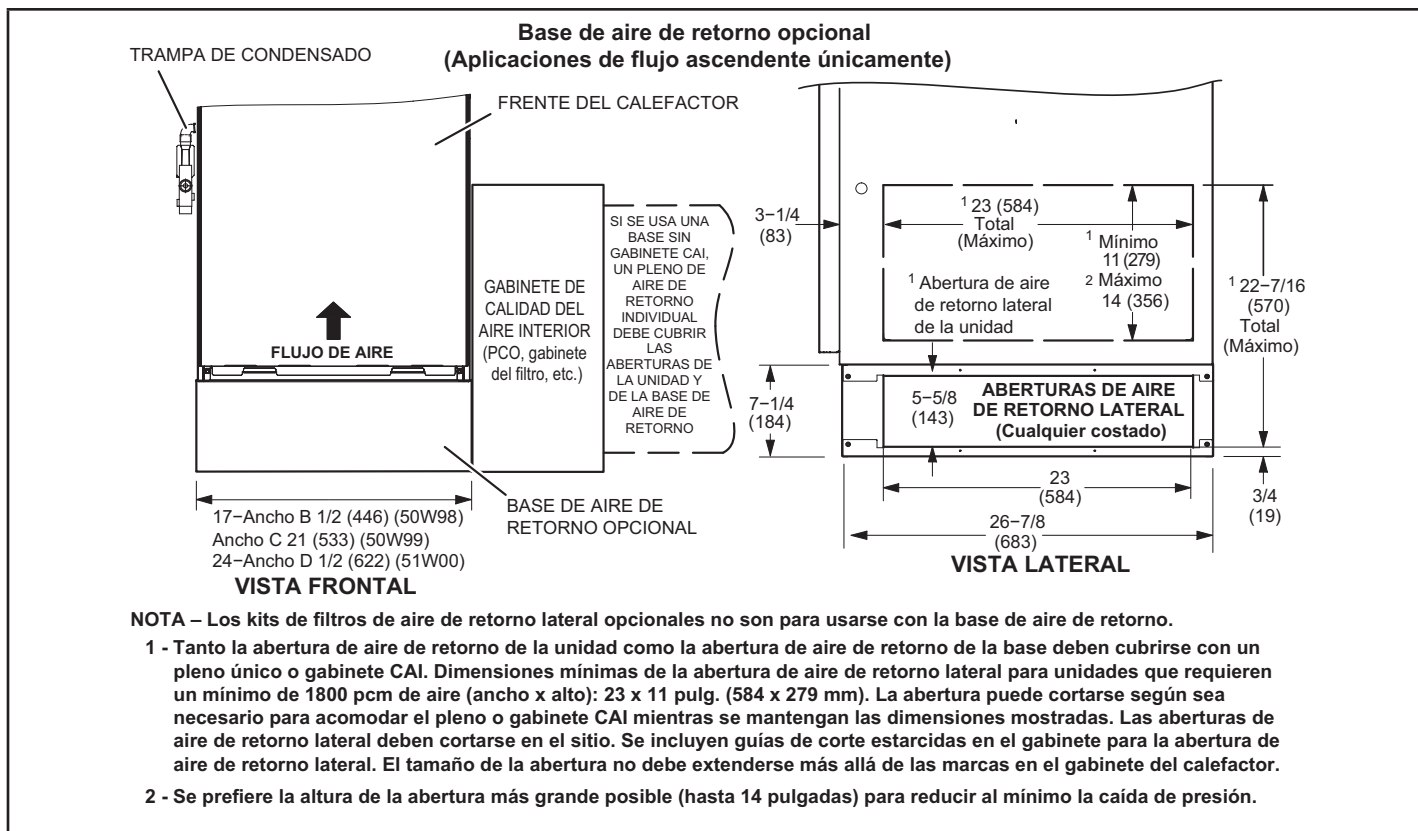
Base de aire de retorno opcional
(Aplicaciones de flujo ascendente únicamente)

TRAMPA DE CONDENSADO

FRENTE DEL CALEFACTOR

FLUJO DE AIRE

GABINETE DE CALIDAD DEL AIRE INTERIOR (PCO, gabinete del filtro, etc.)

SI SE USA UNA BASE SIN GABINETE CAI, UN PLENO DE AIRE DE RETORNO INDIVIDUAL DEBE CUBRIR LAS ABERTURAS DE LA UNIDAD Y DE LA BASE DE AIRE DE RETORNO

BASE DE AIRE DE RETORNO OPCIONAL

17−Ancho B 1/2 (446) (50W98)
Ancho C 21 (533) (50W99)
24−Ancho D 1/2 (622) (51W00)

VISTA FRONTAL

3−1/4 (83)

$^1$ 23 (584) Total (Máximo)

$^1$ Mínimo 11 (279)
$^2$ Máximo 14 (356)

$^1$ Abertura de aire de retorno lateral de la unidad

$^1$ 22−7/16 (570) Total (Máximo)

7−1/4 (184)

5−5/8 (143)

ABERTURAS DE AIRE DE RETORNO LATERAL (Cualquier costado)

23 (584)

3/4 (19)

26−7/8 (683)

VISTA LATERAL

NOTA – Los kits de filtros de aire de retorno lateral opcionales no son para usarse con la base de aire de retorno.

1 - Tanto la abertura de aire de retorno de la unidad como la abertura de aire de retorno de la base deben cubrirse con un pleno único o gabinete CAI. Dimensiones mínimas de la abertura de aire de retorno lateral para unidades que requieren un mínimo de 1800 pcm de aire (ancho x alto): 23 x 11 pulg. (584 x 279 mm). La abertura puede cortarse según sea necesario para acomodar el pleno o gabinete CAI mientras se mantengan las dimensiones mostradas. Las aberturas de aire de retorno lateral deben cortarse en el sitio. Se incluyen guías de corte estarcidas en el gabinete para la abertura de aire de retorno lateral. El tamaño de la abertura no debe extenderse más allá de las marcas en el gabinete del calefactor.

2 - Se prefiere la altura de la abertura más grande posible (hasta 14 pulgadas) para reducir al mínimo la caída de presión.